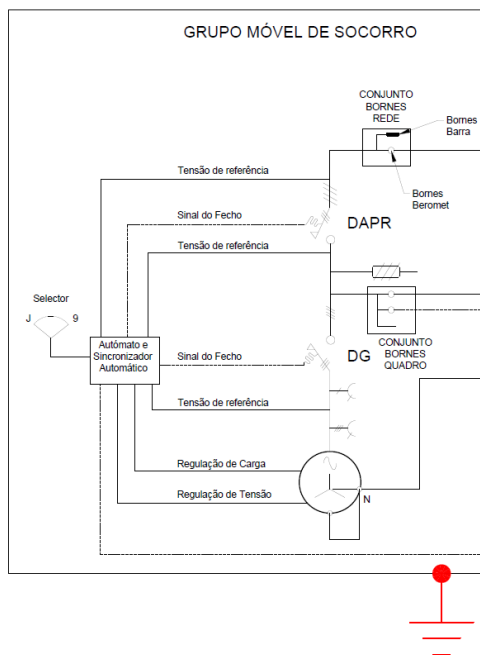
GRUPO MÓVEL DE SOCORRO

CONJUNTO BORNES REDE

Bornes Barra

Bornes Beromet

Tensão de referência

Sinal do Fecho

DAPR

Tensão de referência

Selector

J

9

Autómato e Sincronizador Automático

CONJUNTO BORNES QUADRO

Sinal do Fecho

DG

Tensão de referência

Regulação de Carga

Regulação de Tensão

N